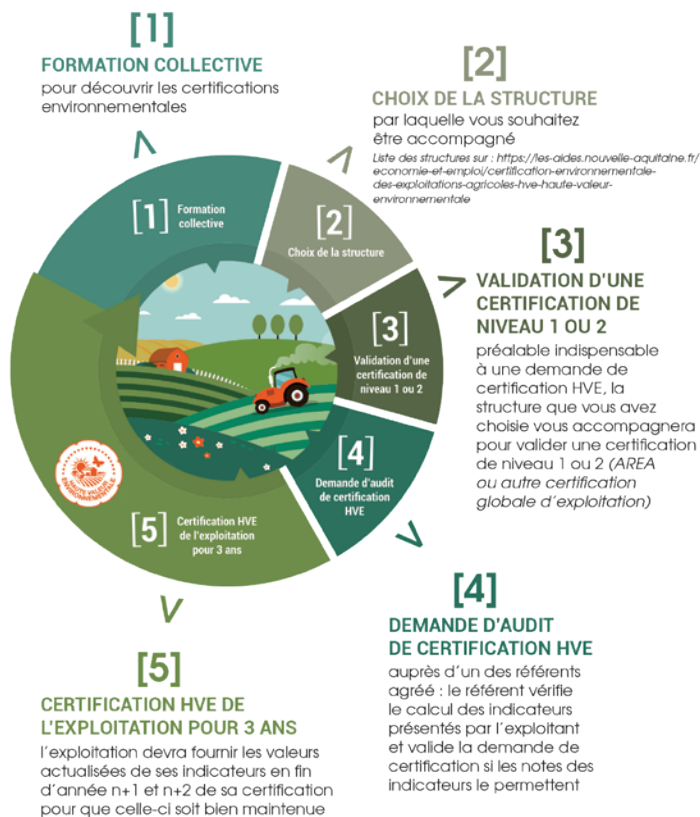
[1]
FORMATION COLLECTIVE
pour découvrir les certifications environnementales

[2]
CHOIX DE LA STRUCTURE
par laquelle vous souhaitez être accompagné
Liste des structures sur : https://les-aides.nouvelle-aquitaine.fr/economie-et-emploi/certification-environnementale-des-exploitations-agricoles-hve-haute-valeur-environnementale

[3]
VALIDATION D'UNE CERTIFICATION DE NIVEAU 1 OU 2
préalable indispensable à une demande de certification HVE, la structure que vous avez choisie vous accompagnera pour valider une certification de niveau 1 ou 2 (AREA ou autre certification globale d'exploitation)

[1] Formation collective
[2] Choix de la structure
[3] Validation d'une certification de niveau 1 ou 2
[4] Demande d'audit de certification HVE
[5] Certification HVE de l'exploitation pour 3 ans

HAUTE VALEUR ENVIRONNEMENTALE

[4]
DEMANDE D'AUDIT DE CERTIFICATION HVE
auprès d'un des référents agréé : le référent vérifie le calcul des indicateurs présentés par l'exploitant et valide la demande de certification si les notes des indicateurs le permettent

[5]
CERTIFICATION HVE DE L'EXPLOITATION POUR 3 ANS
l'exploitation devra fournir les valeurs actualisées de ses indicateurs en fin d'année n+1 et n+2 de sa certification pour que celle-ci soit bien maintenue